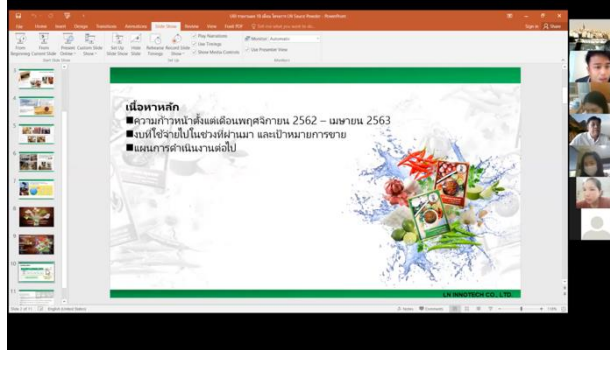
เนื้อหาหลัก

■ความก้าวหน้าตั้งแต่เดือนพฤศจิกายน 2562 – เมษายน 2563

■งบที่ใช้จ่ายไปในช่วงที่ผ่านมา และเป้าหมายการขาย

■แผนการดำเนินงานต่อไป

LN INNOTECH CO., LTD.

File Home Insert Design Transitions Animations Slide Show Review View Foxit PDF

From Beginning From Current Slide Present Online Custom Slide Show Set Up Slide Show Hide Slide Rehearse Timings Record Slide Show Play Narrations Use Timings Show Media Controls Monitor: Automatic Use Presenter View

Start Slide Show Set Up Monitors

Notes Comments